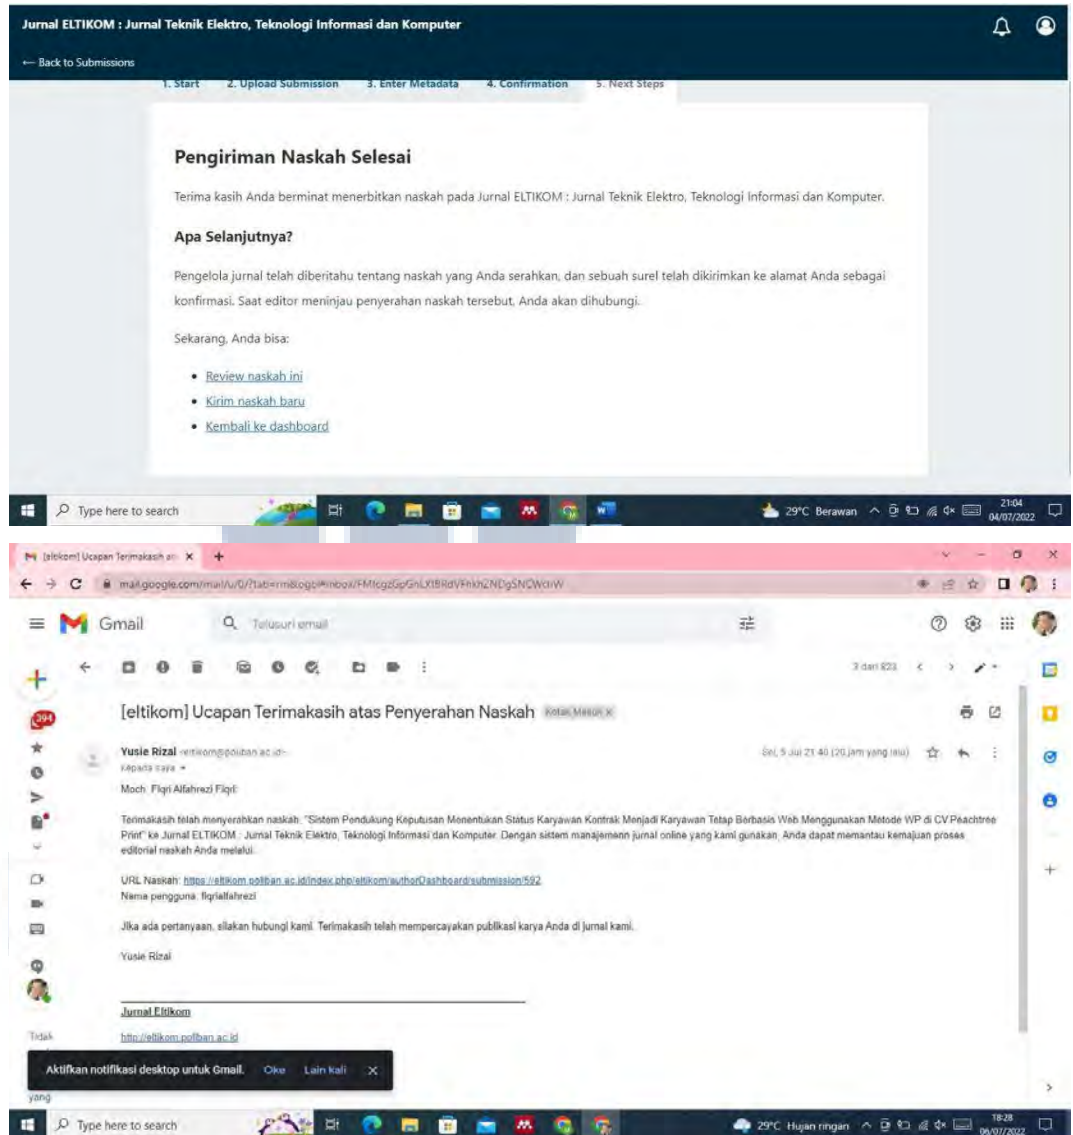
Jurnal ELTIKOM : Jurnal Teknik Elektro, Teknologi Informasi dan Komputer

← Back to Submissions

1. Start 2. Upload Submission 3. Enter Metadata 4. Confirmation 5. Next Steps

Pengiriman Naskah Selesai

Terima kasih Anda berminat menerbitkan naskah pada Jurnal ELTIKOM : Jurnal Teknik Elektro, Teknologi Informasi dan Komputer.

Apa Selanjutnya?

Pengelola jurnal telah diberitahu tentang naskah yang Anda serahkan, dan sebuah surel telah dikirimkan ke alamat Anda sebagai konfirmasi. Saat editor meninjau penyerahan naskah tersebut, Anda akan dihubungi.

Sekarang, Anda bisa:

- Review naskah ini
- Kirim naskah baru
- Kembali ke dashboard

Type here to search

29°C Berawan 21:04 04/07/2022

[eltikom] Ucapan Terimakasih at ×

mail.google.com/mail/u/0/?tab=rm&ogbl#inbox/FMfcgzGpGnLXtBRdVFnkhZNDgSNCWcrW

Gmail

Telusuri email

3 dari 823

394

[eltikom] Ucapan Terimakasih atas Penyerahan Naskah Kotak Masuk ×

Yusie Rizal <eltikom@poliban.ac.id>
kepada saya

Sel, 5 Jul 21.40 (20 jam yang lalu)

Moch. Fiqri Alfahrezi Fiqri:

Terimakasih telah menyerahkan naskah, "Sistem Pendukung Keputusan Menentukan Status Karyawan Kontrak Menjadi Karyawan Tetap Berbasis Web Menggunakan Metode WP di CV Peachtree Print" ke Jurnal ELTIKOM : Jurnal Teknik Elektro, Teknologi Informasi dan Komputer. Dengan sistem manajemenn jurnal online yang kami gunakan, Anda dapat memantau kemajuan proses editorial naskah Anda melalui:

URL Naskah: https://eltikom.poliban.ac.id/index.php/eltikom/authorDashboard/submission/592
Nama pengguna: fiqrialfahrezi

Jika ada pertanyaan, silakan hubungi kami. Terimakasih telah mempercayakan publikasi karya Anda di jurnal kami.

Yusie Rizal

Jurnal Eltikom

http://eltikom.poliban.ac.id

Tidak

yang

Aktifkan notifikasi desktop untuk Gmail. Oke Lain kali ×

Type here to search

29°C Hujan ringan 18:28 06/07/2022